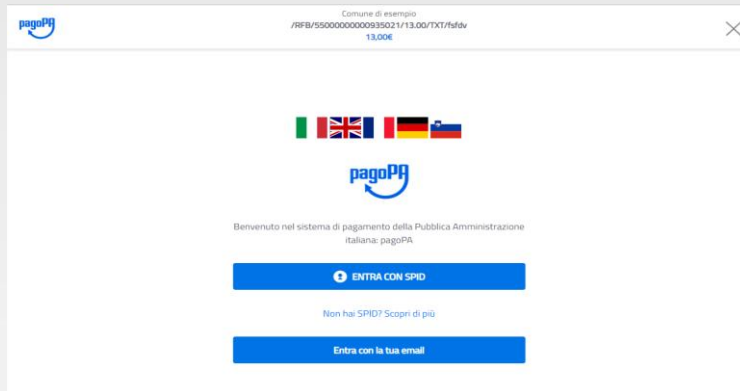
pagoPA

Comune di esempio
/RFB/550000000000935021/13.00/TXT/fsfdv
13,00€

×

pagoPA

Benvenuto nel sistema di pagamento della Pubblica Amministrazione italiana: pagoPA

ENTRA CON SPID

Non hai SPID? Scopri di più

Entra con la tua email